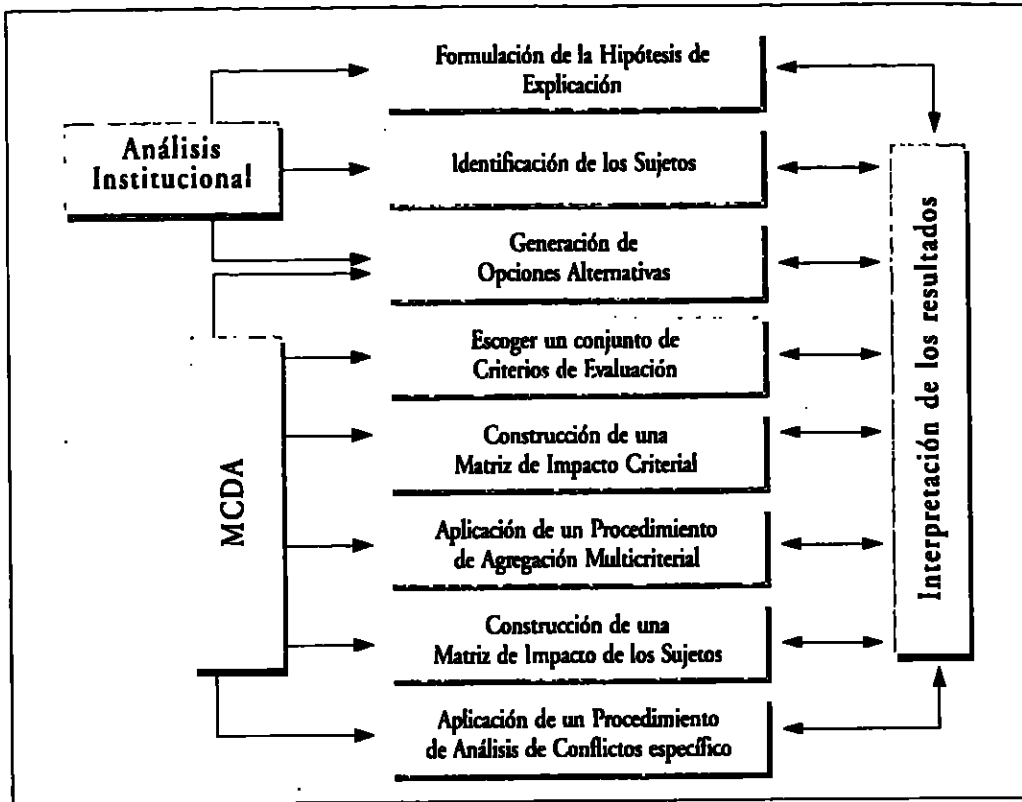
Análisis Institucional

MCDA

Formulación de la Hipótesis de Explicación

Identificación de los Sujetos

Generación de Opciones Alternativas

Escoger un conjunto de Criterios de Evaluación

Construcción de una Matriz de Impacto Criterial

Aplicación de un Procedimiento de Agregación Multicriterial

Construcción de una Matriz de Impacto de los Sujetos

Aplicación de un Procedimiento de Análisis de Conflictos específico

Interpretación de los resultados